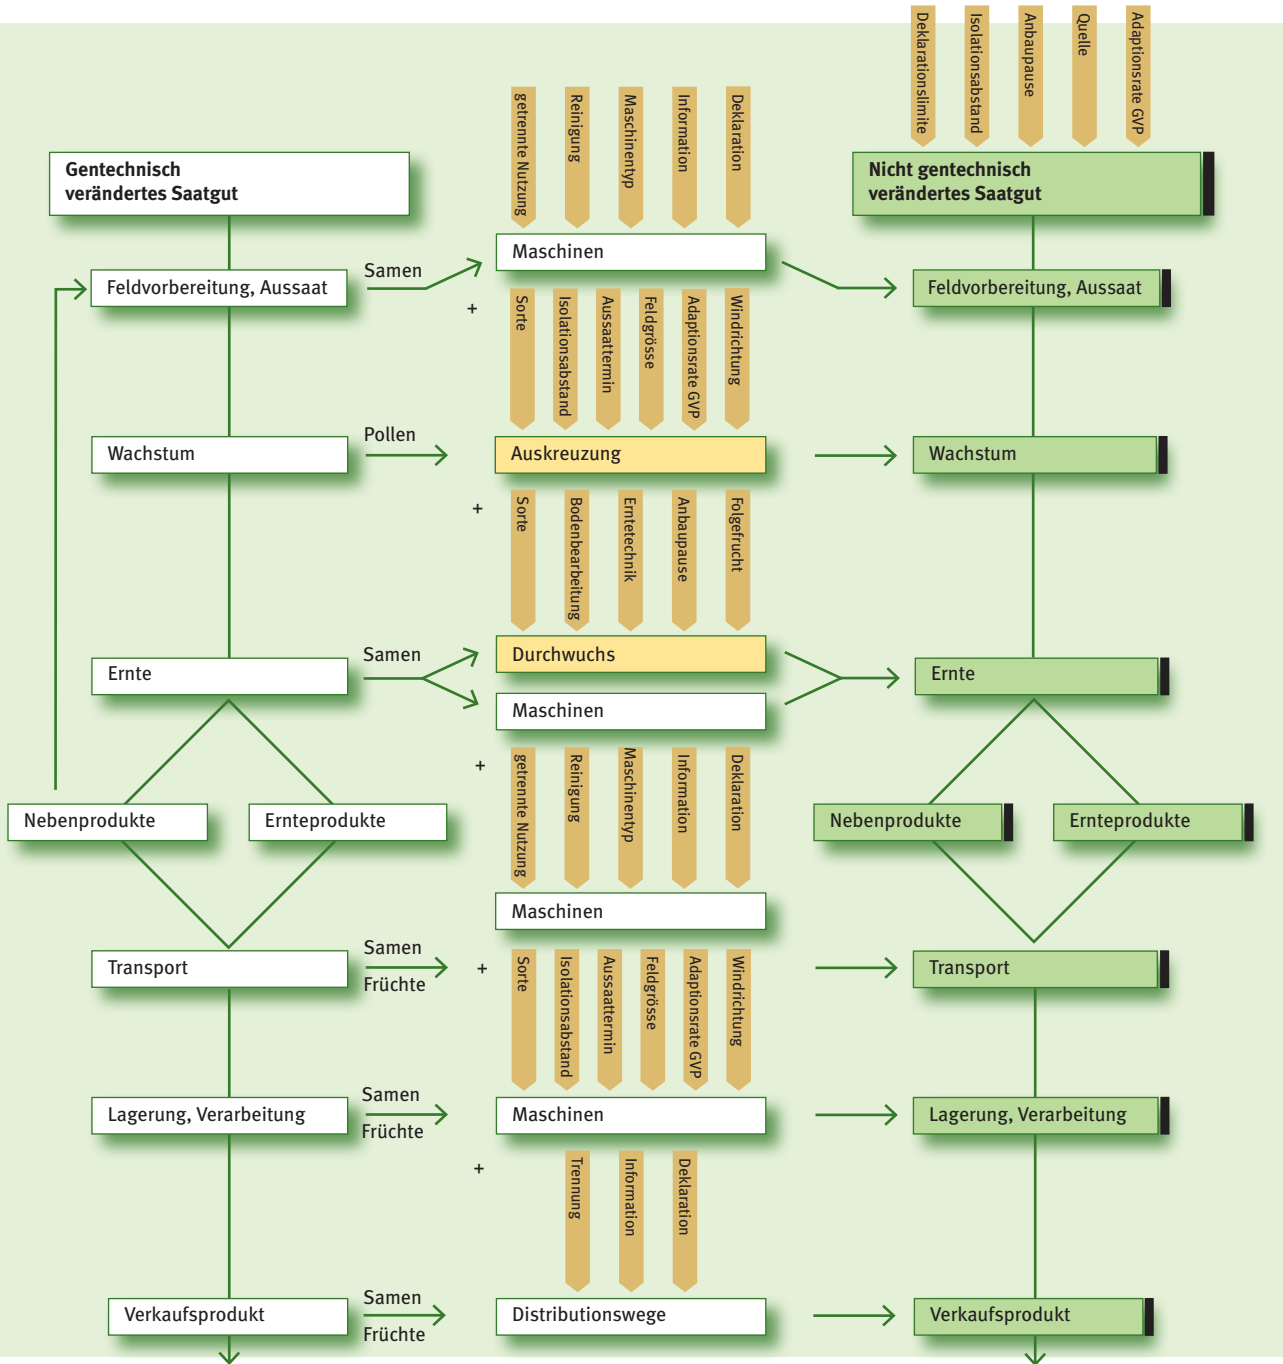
Deklarationslimite
Isolationsabstand
Anbaupause
Quelle
Adaptionsrate GVP

Gentechnisch verändertes Saatgut

getrennte Nutzung
Reinigung
Maschinentyp
Information
Deklaration

Nicht gentechnisch verändertes Saatgut

Feldvorbereitung, Aussaat
Samen
Maschinen
Feldvorbereitung, Aussaat

+
Sorte
Isolationsabstand
Aussaattermin
Feldgrösse
Adaptionsrate GVP
Windrichtung

Wachstum
Pollen
Auskreuzung
Wachstum

+
Sorte
Bodenbearbeitung
Erntetechnik
Anbaupause
Folgefrucht

Ernte
Samen
Durchwuchs
Maschinen
Ernte

+
getrennte Nutzung
Reinigung
Maschinentyp
Information
Deklaration

Nebenprodukte
Ernteprodukte
Nebenprodukte
Ernteprodukte

Maschinen

Transport
Samen
Früchte
+
Sorte
Isolationsabstand
Aussaattermin
Feldgrösse
Adaptionsrate GVP
Windrichtung
Transport

Lagerung, Verarbeitung
Samen
Früchte
Maschinen
Lagerung, Verarbeitung

+
Trennung
Information
Deklaration

Verkaufsprodukt
Samen
Früchte
Distributionswege
Verkaufsprodukt